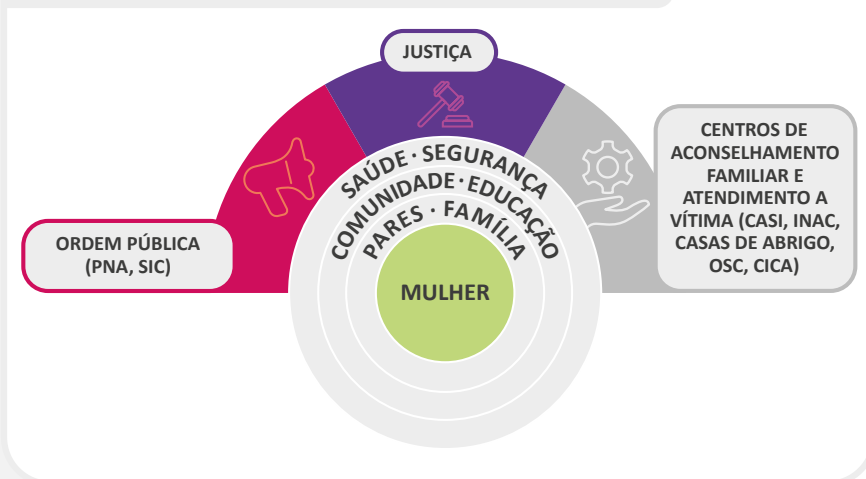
JUSTIÇA

ORDEM PÚBLICA (PNA, SIC)

CENTROS DE ACONSELHAMENTO FAMILIAR E ATENDIMENTO A VÍTIMA (CASI, INAC, CASAS DE ABRIGO, OSC, CICA)

SAÚDE · SEGURANÇA

COMUNIDADE · EDUCAÇÃO

PARES · FAMÍLIA

MULHER